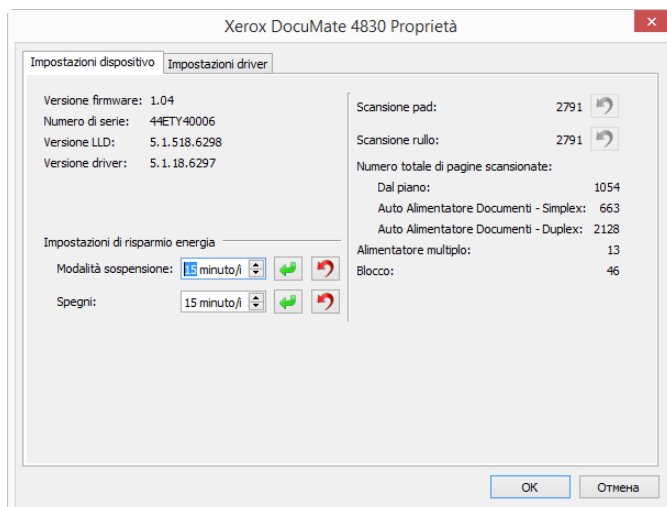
Xerox DocuMate 4830 Proprietà

Impostazioni dispositivo | Impostazioni driver

Versione firmware: 1.04
Numero di serie: 44ETY40006
Versione LLD: 5.1.518.6298
Versione driver: 5.1.18.6297

Impostazioni di risparmio energia
Modalità sospensione: 15 minuto/i
Spegni: 15 minuto/i

Scansione pad: 2791
Scansione rullo: 2791
Numero totale di pagine scansionate:
Dal piano: 1054
Auto Alimentatore Documenti - Simplex: 663
Auto Alimentatore Documenti - Duplex: 2128
Alimentatore multiplo: 13
Blocco: 46

OK
Отмена